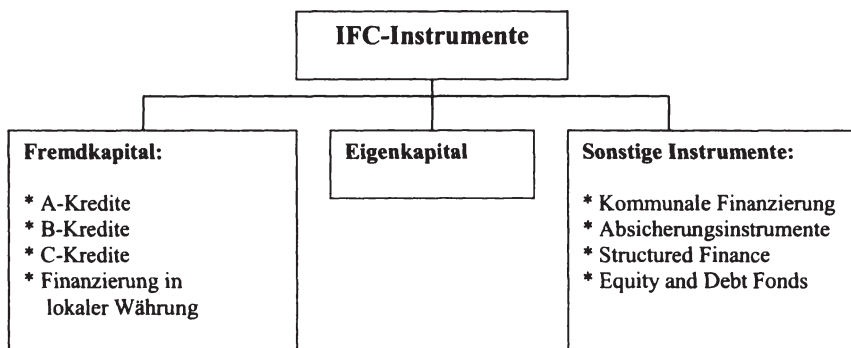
IFC-Instrumente

Fremdkapital:

* A-Kredite
* B-Kredite
* C-Kredite
* Finanzierung in lokaler Währung

Eigenkapital

Sonstige Instrumente:

* Kommunale Finanzierung
* Absicherungsinstrumente
* Structured Finance
* Equity and Debt Fonds